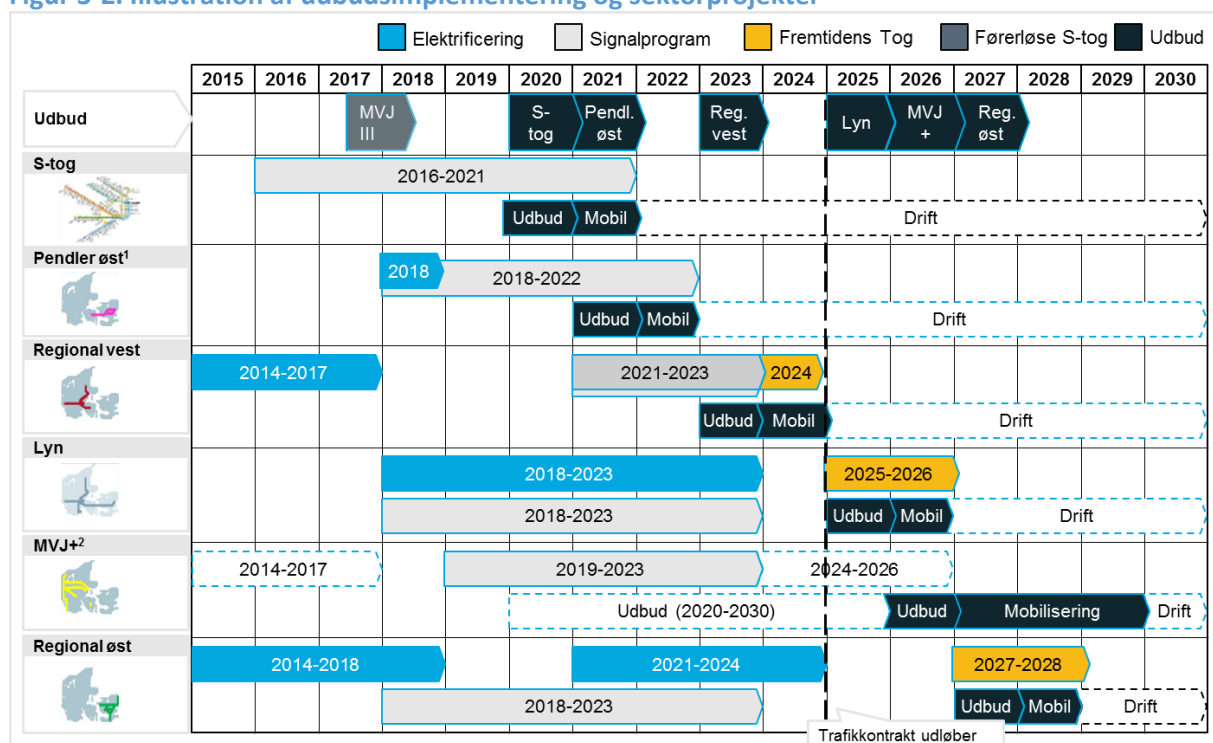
Figur 3-2: Illustration af udbudsimplementering og sektorprojekter

Elektrificering | Signalprogram | Fremtidens Tog | Førerløse S-tog | Udbud

| | 2015 | 2016 | 2017 | 2018 | 2019 | 2020 | 2021 | 2022 | 2023 | 2024 | 2025 | 2026 | 2027 | 2028 | 2029 | 2030 |
|---|---|---|---|---|---|---|---|---|---|---|---|---|---|---|---|---|
| Udbud | | | MVJ III | | | S-tog | Pendl. øst | | Reg. vest | | Lyn | MVJ + | Reg. øst | | | |

S-tog
2016-2021
Udbud | Mobil | Drift

Pendler øst$^1$
2018 | 2018-2022
Udbud | Mobil | Drift

Regional vest
2014-2017
2021-2023 | 2024
Udbud | Mobil | Drift

Lyn
2018-2023
2025-2026
2018-2023
Udbud | Mobil | Drift

MVJ+$^2$
2014-2017
2019-2023 | 2024-2026
Udbud (2020-2030)
Udbud | Mobilisering | Drift

Regional øst
2014-2018
2021-2024
2027-2028
2018-2023
Udbud | Mobil | Drift

Trafikkontrakt udløber